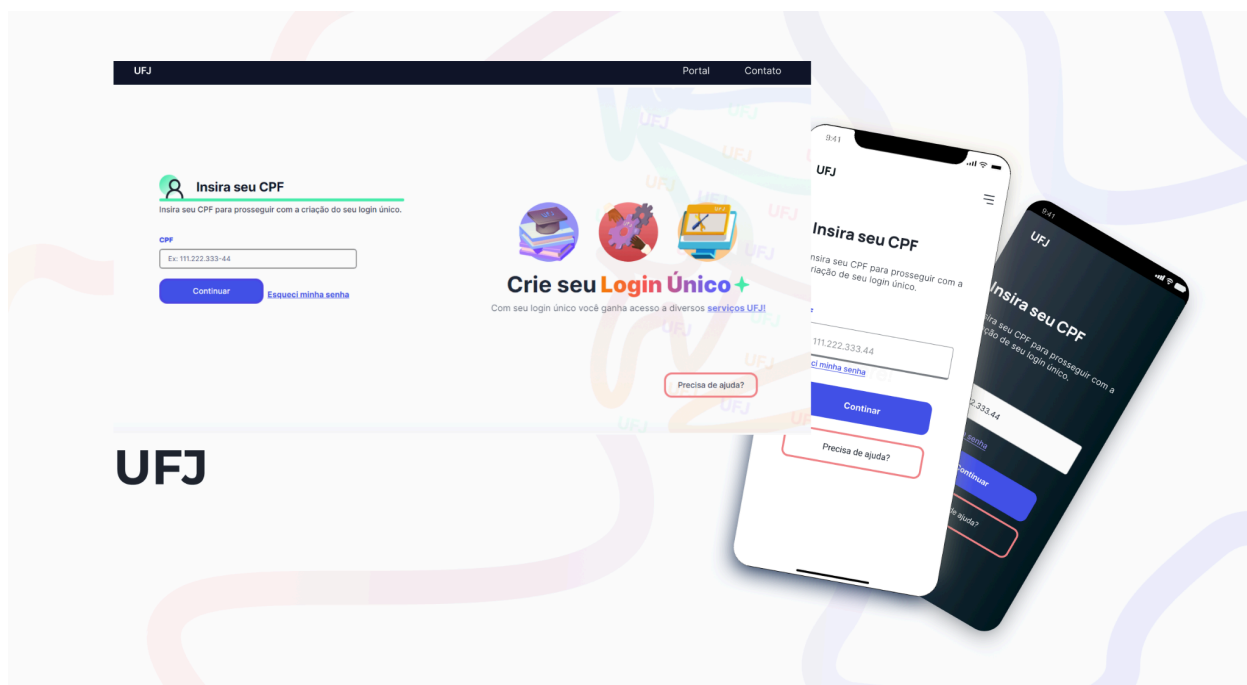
UFJ Portal Contato

Insira seu CPF

Insira seu CPF para prosseguir com a criação do seu login único.

CPF

Ex: 111.222.333-44

Continuar Esqueci minha senha

Crie seu Login Único

Com seu login único você ganha acesso a diversos serviços UFJ!

Precisa de ajuda?

UFJ

9:41

UFJ

Insira seu CPF

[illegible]nsira seu CPF para prosseguir com a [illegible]riação de seu login único.

111.222.333.44

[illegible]ci minha senha

Continuar

Precisa de ajuda?

9:41

UFJ

Insira seu CPF

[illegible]ira seu CPF para prosseguir com a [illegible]ção de seu login único.

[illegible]2.333.44

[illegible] senha

Continuar

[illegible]e ajuda?